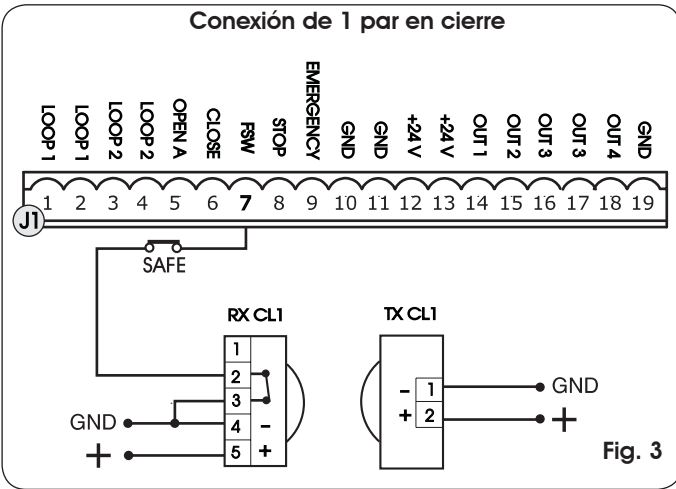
Conexión de 1 par en cierre

LOOP 1 LOOP 1 LOOP 2 LOOP 2 OPEN A CLOSE FSW STOP EMERGENCY GND GND +24 V +24 V OUT 1 OUT 2 OUT 3 OUT 3 OUT 4 GND

1 2 3 4 5 6 7 8 9 10 11 12 13 14 15 16 17 18 19

J1

SAFE

RX CL1

1
2
3
4 –
5 +

GND
+

TX CL1

– 1
+ 2

GND
+

Fig. 3